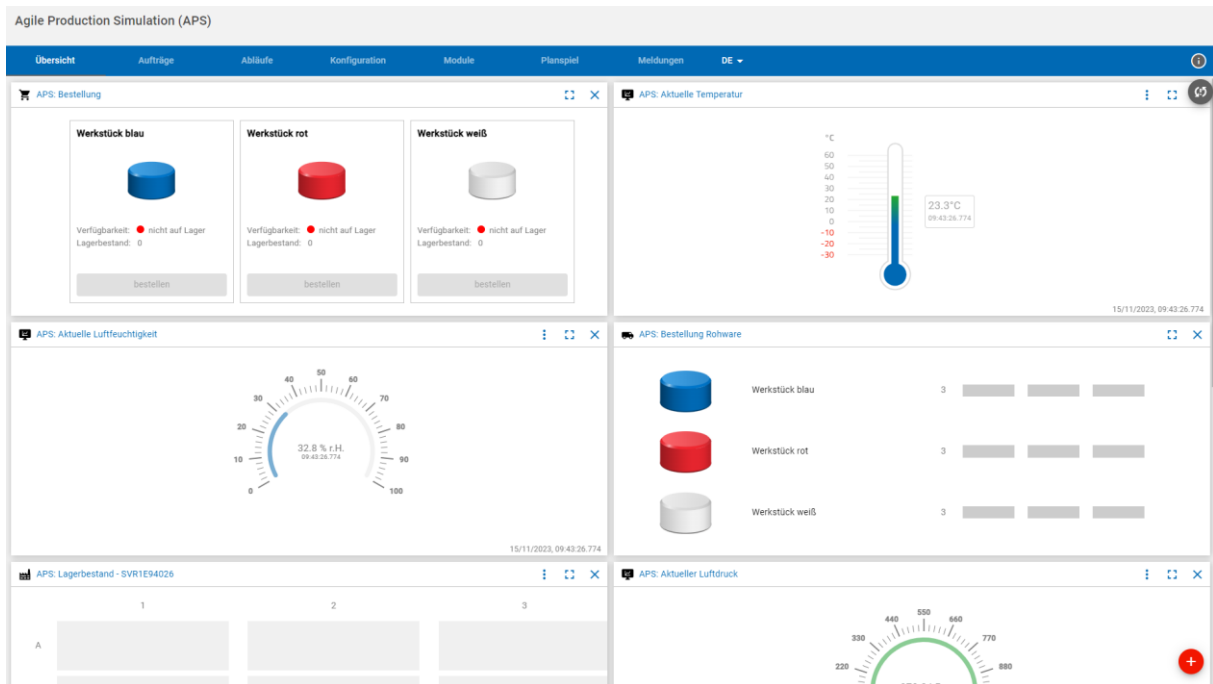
Agile Production Simulation (APS)

Übersicht Aufträge Abläufe Konfiguration Module Planspiel Meldungen DE

APS: Bestellung

Werkstück blau

Verfügbarkeit: nicht auf Lager
Lagerbestand: 0

bestellen

Werkstück rot

Verfügbarkeit: nicht auf Lager
Lagerbestand: 0

bestellen

Werkstück weiß

Verfügbarkeit: nicht auf Lager
Lagerbestand: 0

bestellen

APS: Aktuelle Temperatur

°C
60
50
40
30
20
10
0
-10
-20
-30

23.3°C
09:43:26.774

15/11/2023, 09:43:26.774

APS: Aktuelle Luftfeuchtigkeit

0
10
20
30
40
50
60
70
80
90
100

32.8 % r.H.
09:43:26.774

15/11/2023, 09:43:26.774

APS: Bestellung Rohware

Werkstück blau 3

Werkstück rot 3

Werkstück weiß 3

APS: Lagerbestand - SVR1E94026

1 2 3

A

APS: Aktueller Luftdruck

220
330
440
550
660
770
880